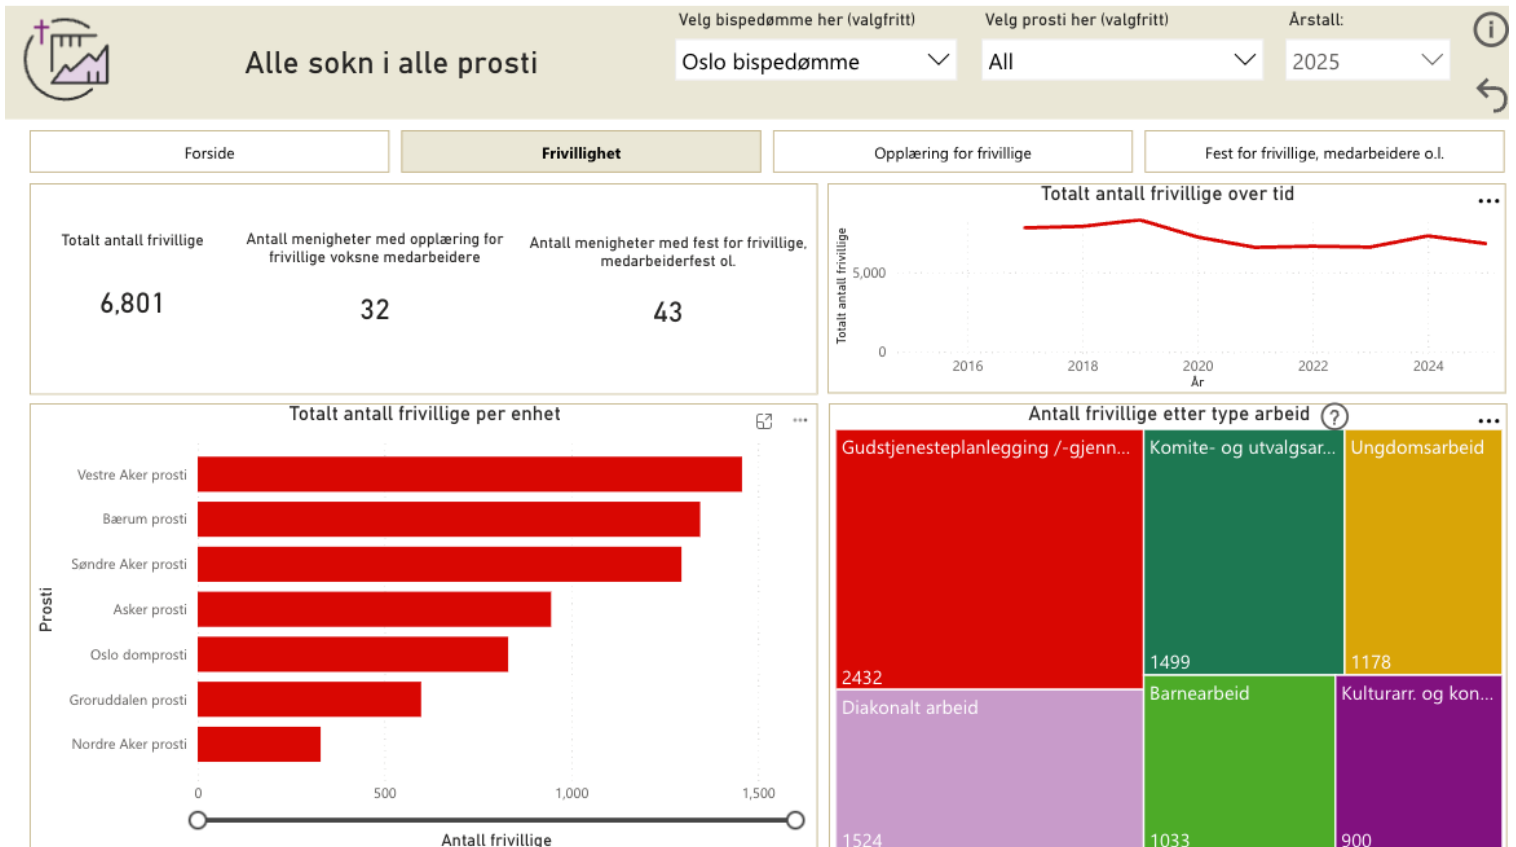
Alle sokn i alle prosti

Velg bispedømme her (valgfritt)
Oslo bispedømme

Velg prosti her (valgfritt)
All

Årstall:
2025

Forside
Frivillighet
Opplæring for frivillige
Fest for frivillige, medarbeidere o.l.

Totalt antall frivillige
6,801

Antall menigheter med opplæring for frivillige voksne medarbeidere
32

Antall menigheter med fest for frivillige, medarbeiderfest ol.
43

Totalt antall frivillige over tid
Totalt antall frivillige
5,000
0
2016
2018
2020
2022
2024
År

Totalt antall frivillige per enhet
Prosti
Vestre Aker prosti
Bærum prosti
Søndre Aker prosti
Asker prosti
Oslo domprosti
Groruddalen prosti
Nordre Aker prosti
0
500
1,000
1,500
Antall frivillige

Antall frivillige etter type arbeid
Gudstjenesteplanlegging /-gjenn...
2432
Komite- og utvalgsar...
1499
Ungdomsarbeid
1178
Diakonalt arbeid
1524
Barnearbeid
1033
Kulturarr. og kon...
900